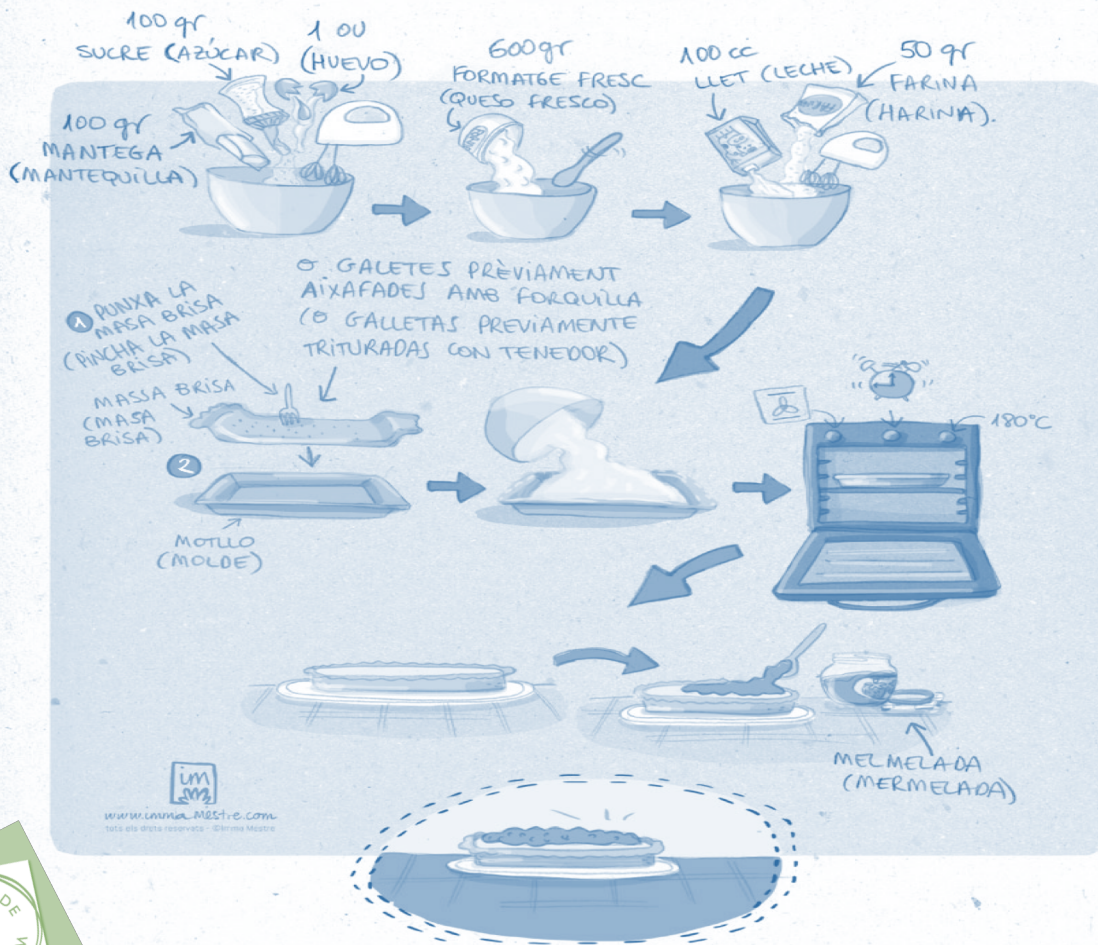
100 gr SUCRE (AZÚCAR)

1 OU (HUEVO)

100 gr MANTEGA (MANTEQUILLA)

600 gr FORMATGE FRESC (QUESO FRESCO)

100 cc LLET (LECHE)

50 gr FARINA (HARINA).

O GALETES PRÈVIAMENT AIXAFADES AMB FORQUILLA (O GALLETAS PREVIAMENTE TRITURADAS CON TENEDOR)

1 PUNXA LA MASA BRISA (PINCHA LA MASA BRISA)

MASSA BRISA (MASA BRISA)

2

MOTLLO (MOLDE)

180°C

MELMELADA (MERMELADA)

im

www.imma-mestre.com
tots els drets reservats - ©Imma Mestre